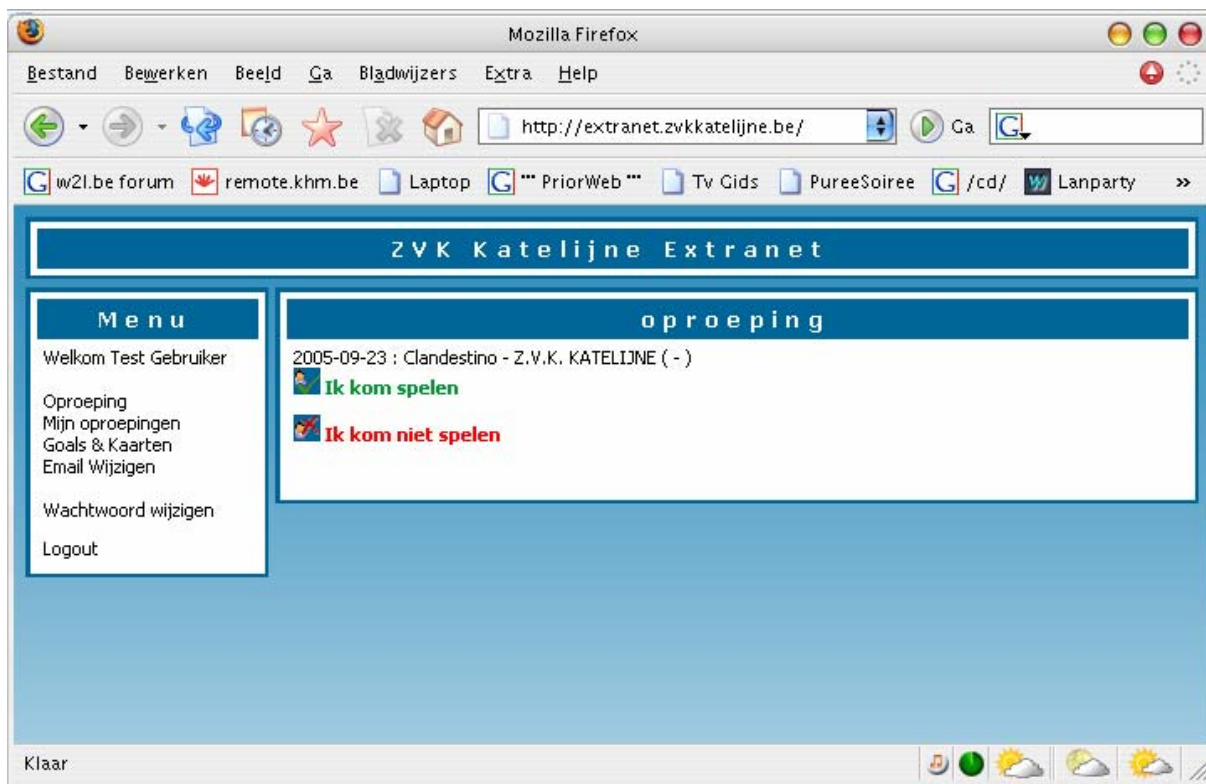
Mozilla Firefox

Bestand Bewerken Beeld Ga Bladwijzers Extra Help

http://extranet.zvkkatelijne.be/

Ga

w2l.be forum remote.khm.be Laptop "" PriorWeb "" Tv Gids PureeSoiree /cd/ Lanparty »

ZVK Katelijne Extranet

Menu

Welkom Test Gebruiker

Oproeping
Mijn oproepingen
Goals & Kaarten
Email Wijzigen

Wachtwoord wijzigen

Logout

oproeping

2005-09-23 : Clandestino - Z.V.K. KATELIJNE ( - )

Ik kom spelen

Ik kom niet spelen

Klaar